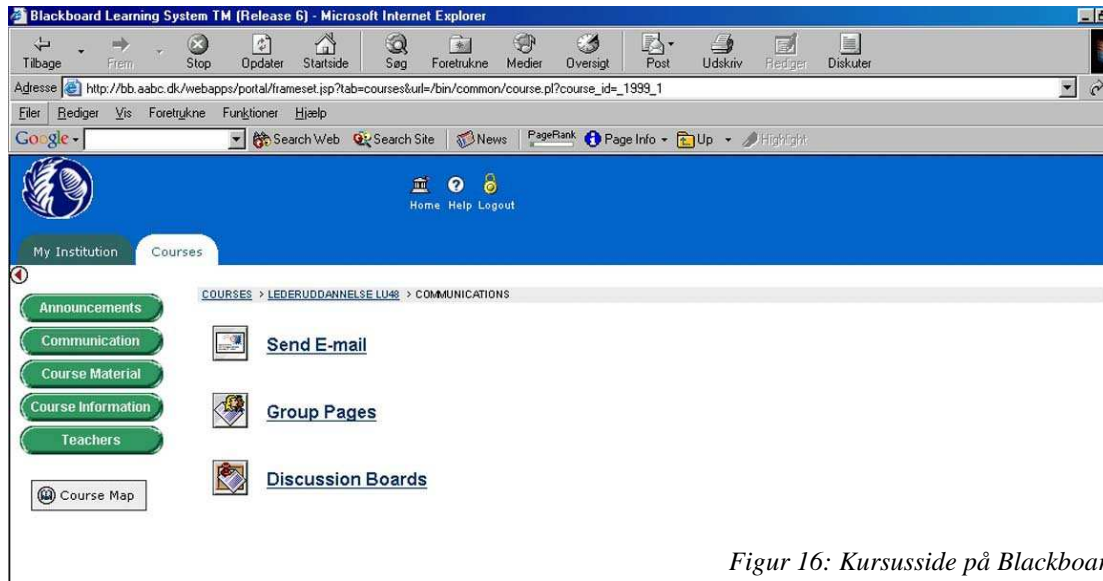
Blackboard Learning System TM (Release 6) - Microsoft Internet Explorer

Tilbage Frem Stop Opdater Startside Søg Foretrukne Medier Oversigt Post Udskriv Rediger Diskuter

Adresse http://bb.aabc.dk/webapps/portal/frameset.jsp?tab=courses&url=/bin/common/course.pl?course_id=_1999_1

Filer Rediger Vis Foretrukne Funktioner Hjælp

Google Search Web Search Site News PageRank Page Info Up Highlight

Home Help Logout

My Institution Courses

COURSES > LEDERUDDANNELSE LU48 > COMMUNICATIONS

Announcements
Communication
Course Material
Course Information
Teachers

Course Map

Send E-mail

Group Pages

Discussion Boards

Figur 16: Kursusside på Blackboar